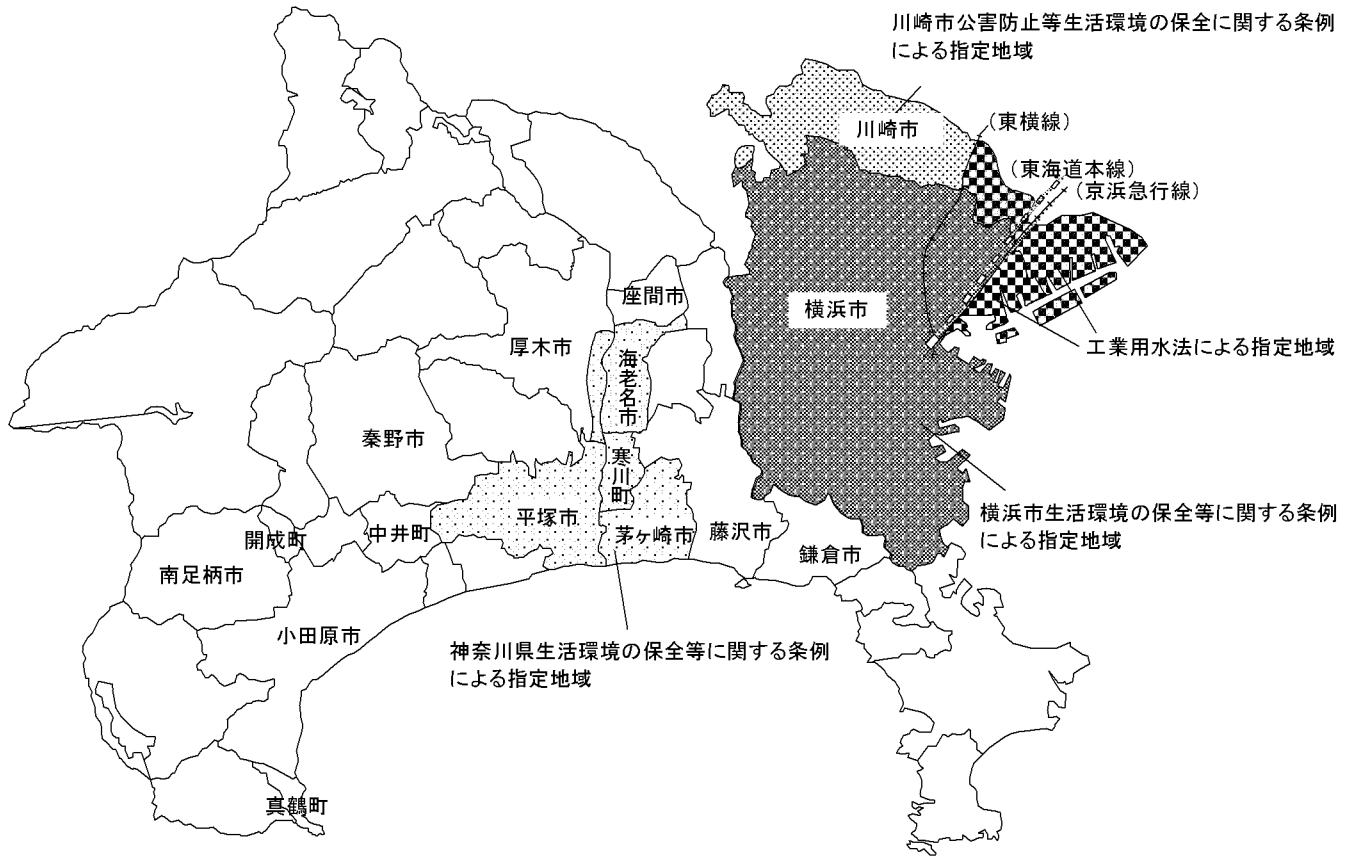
川崎市公害防止等生活環境の保全に関する条例による指定地域

川崎市

(東横線)

(東海道本線)

(京浜急行線)

横浜市

座間市

厚木市

海老名市

工業用水法による指定地域

秦野市

寒川町

平塚市

茅ヶ崎市

藤沢市

横浜市生活環境の保全等に関する条例による指定地域

開成町

中井町

鎌倉市

南足柄市

小田原市

神奈川県生活環境の保全等に関する条例による指定地域

真鶴町